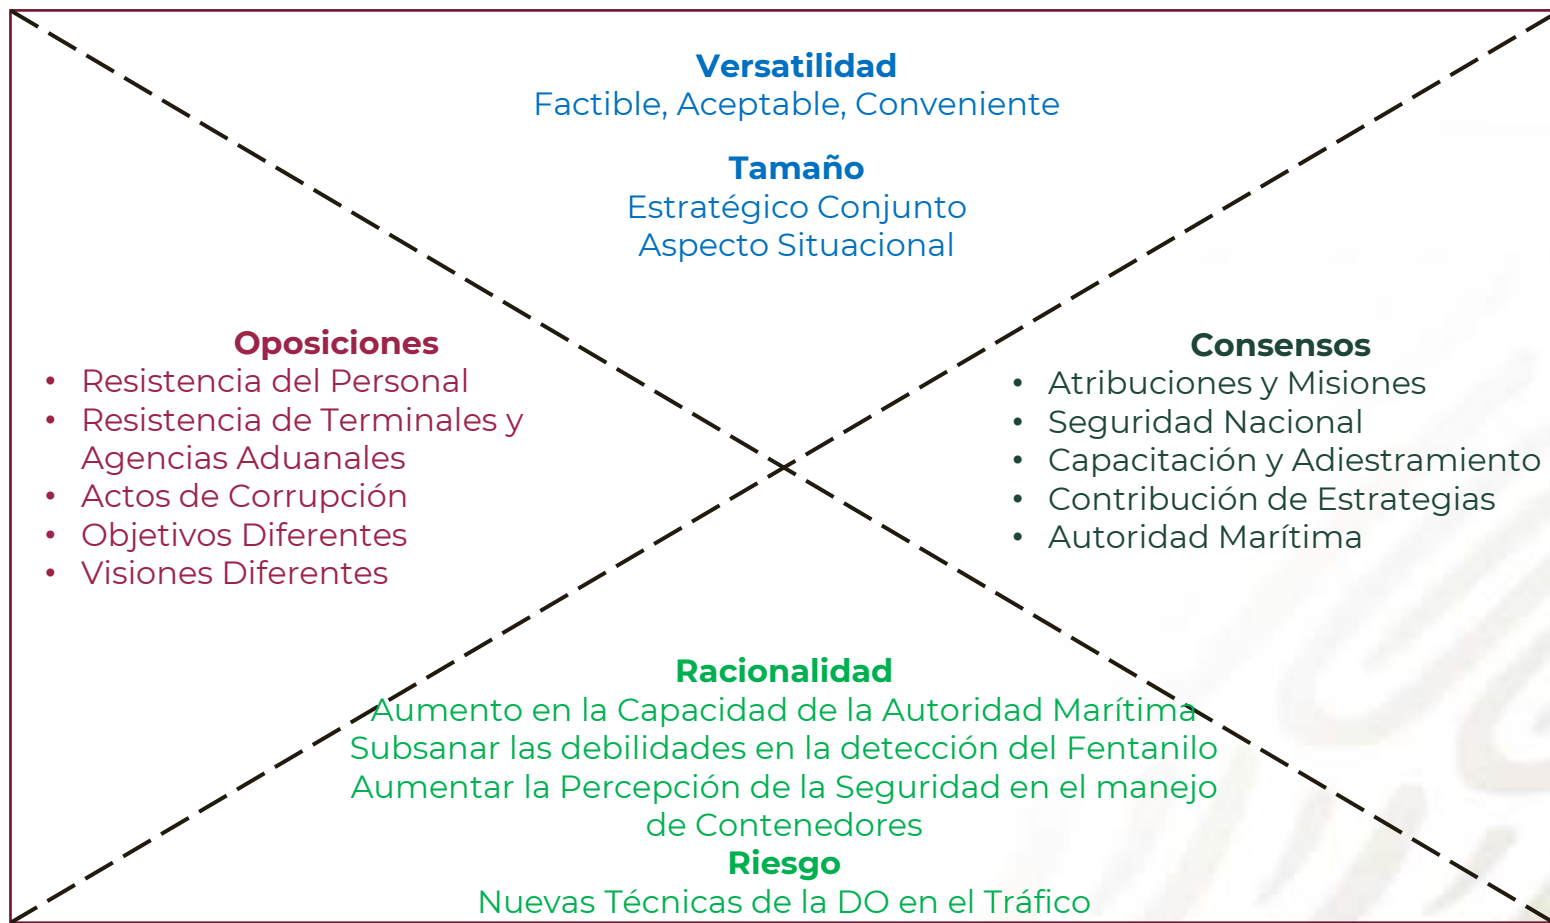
Versatilidad
Factible, Aceptable, Conveniente

Tamaño
Estratégico Conjunto
Aspecto Situacional

Oposiciones
- Resistencia del Personal
- Resistencia de Terminales y Agencias Aduanales
- Actos de Corrupción
- Objetivos Diferentes
- Visiones Diferentes

Consensos
- Atribuciones y Misiones
- Seguridad Nacional
- Capacitación y Adiestramiento
- Contribución de Estrategias
- Autoridad Marítima

Racionalidad
Aumento en la Capacidad de la Autoridad Marítima
Subsanar las debilidades en la detección del Fentanilo
Aumentar la Percepción de la Seguridad en el manejo de Contenedores
Riesgo
Nuevas Técnicas de la DO en el Tráfico